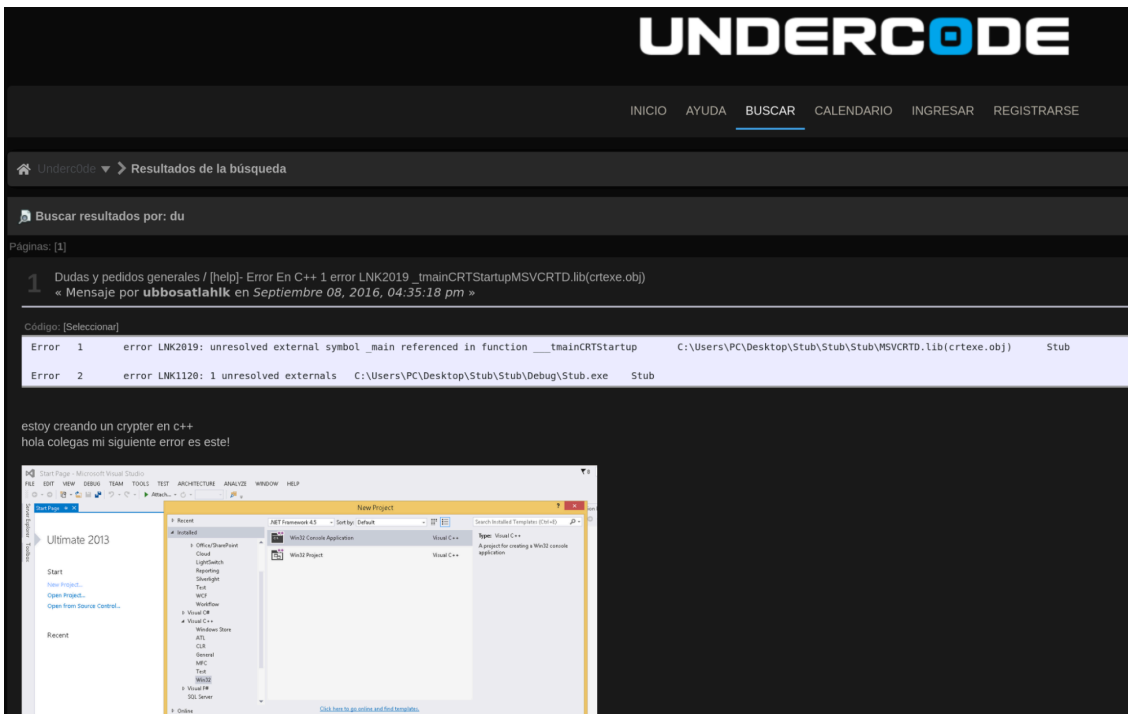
UNDERCODE

INICIO AYUDA BUSCAR CALENDARIO INGRESAR REGISTRARSE

Underc0de ▼ > Resultados de la búsqueda

Buscar resultados por: du

Páginas: [1]

1 Dudas y pedidos generales / [help]- Error En C++ 1 error LNK2019 _tmainCRTStartupMSVCRTD.lib(crtexe.obj)
« Mensaje por ubbosatlahlk en Septiembre 08, 2016, 04:35:18 pm »

Código: [Seleccionar]

Error 1 error LNK2019: unresolved external symbol _main referenced in function ___tmainCRTStartup C:\Users\PC\Desktop\Stub\Stub\Stub\MSVCRTD.lib(crtexe.obj) Stub

Error 2 error LNK1120: 1 unresolved externals C:\Users\PC\Desktop\Stub\Stub\Debug\Stub.exe Stub

estoy creando un crypter en c++
hola colegas mi siguiente error es este!

Start Page - Microsoft Visual Studio
FILE EDIT VIEW DEBUG TEAM TOOLS TEST ARCHITECTURE ANALYZE WINDOW HELP
Attach...
Start Page
Ultimate 2013
Start
New Project...
Open Project...
Open from Source Control...
Recent
New Project
Recent
Installed
Office/SharePoint
Cloud
LightSwitch
Reporting
Silverlight
Test
WCF
Workflow
Visual C#
Visual C++
Windows Store
ATL
CLR
General
MFC
Test
Win32
Visual F#
SQL Server
Online
.NET Framework 4.5
Sort by: Default
Win32 Console Application Visual C++
Win32 Project Visual C++
Search Installed Templates (Ctrl+E)
Type: Visual C++
A project for creating a Win32 console application
Click here to go online and find templates.